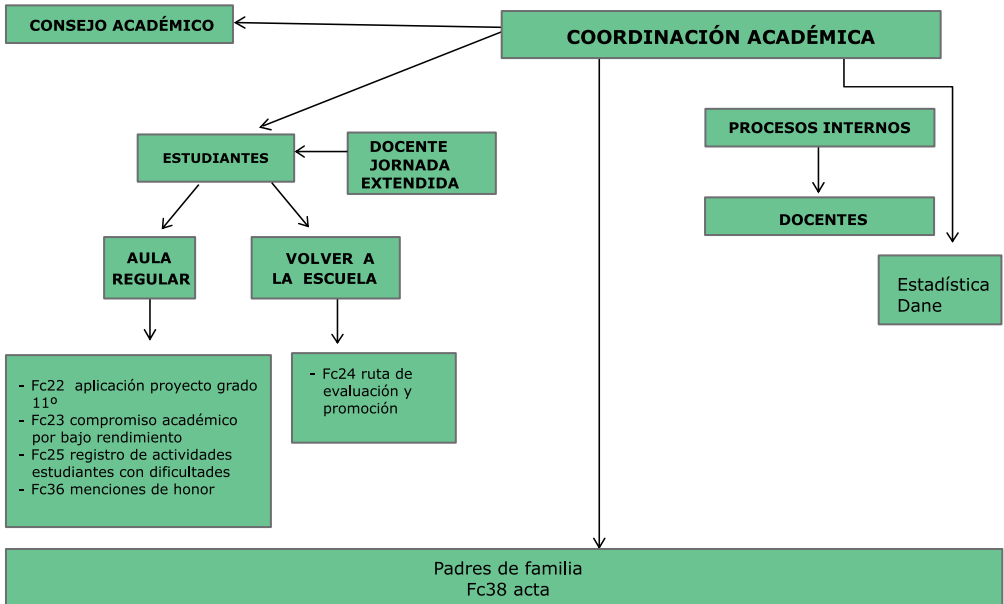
COORDINACIÓN ACADÉMICA

CONSEJO ACADÉMICO

ESTUDIANTES

DOCENTE JORNADA EXTENDIDA

AULA REGULAR

VOLVER A LA ESCUELA

- Fc22 aplicación proyecto grado 11º
- Fc23 compromiso académico por bajo rendimiento
- Fc25 registro de actividades estudiantes con dificultades
- Fc36 menciones de honor

- Fc24 ruta de evaluación y promoción

PROCESOS INTERNOS

DOCENTES

Estadística Dane

Padres de familia
Fc38 acta